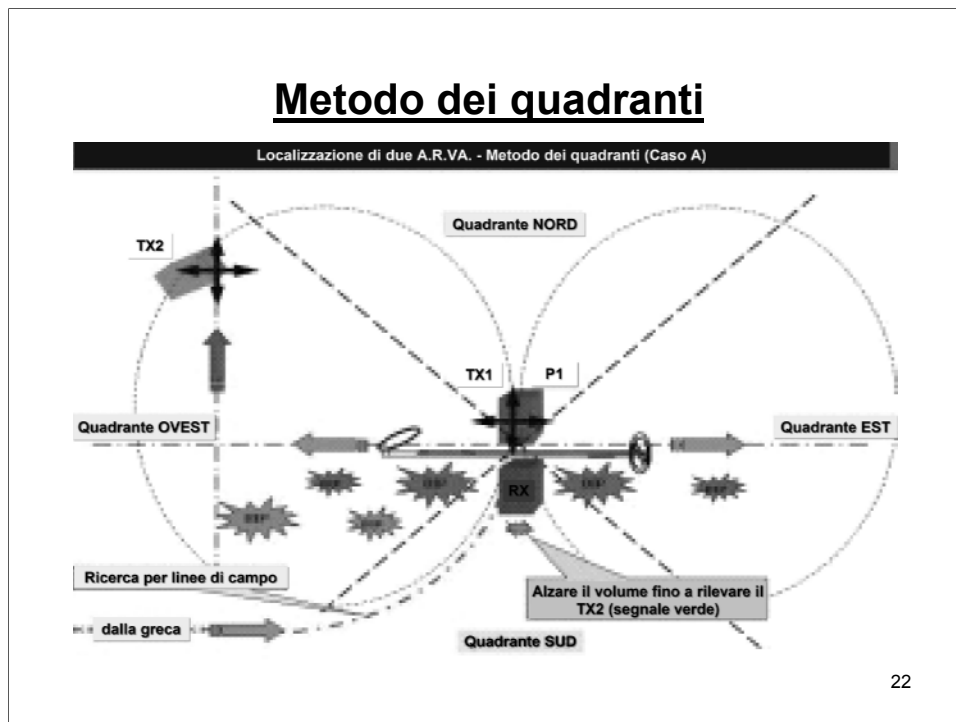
Metodo dei quadranti

Localizzazione di due A.R.VA. - Metodo dei quadranti (Caso A)

Quadrante NORD

TX2

TX1

P1

Quadrante OVEST

Quadrante EST

RX

Ricerca per linee di campo

dalla greca

Alzare il volume fino a rilevare il TX2 (segnale verde)

Quadrante SUD

22